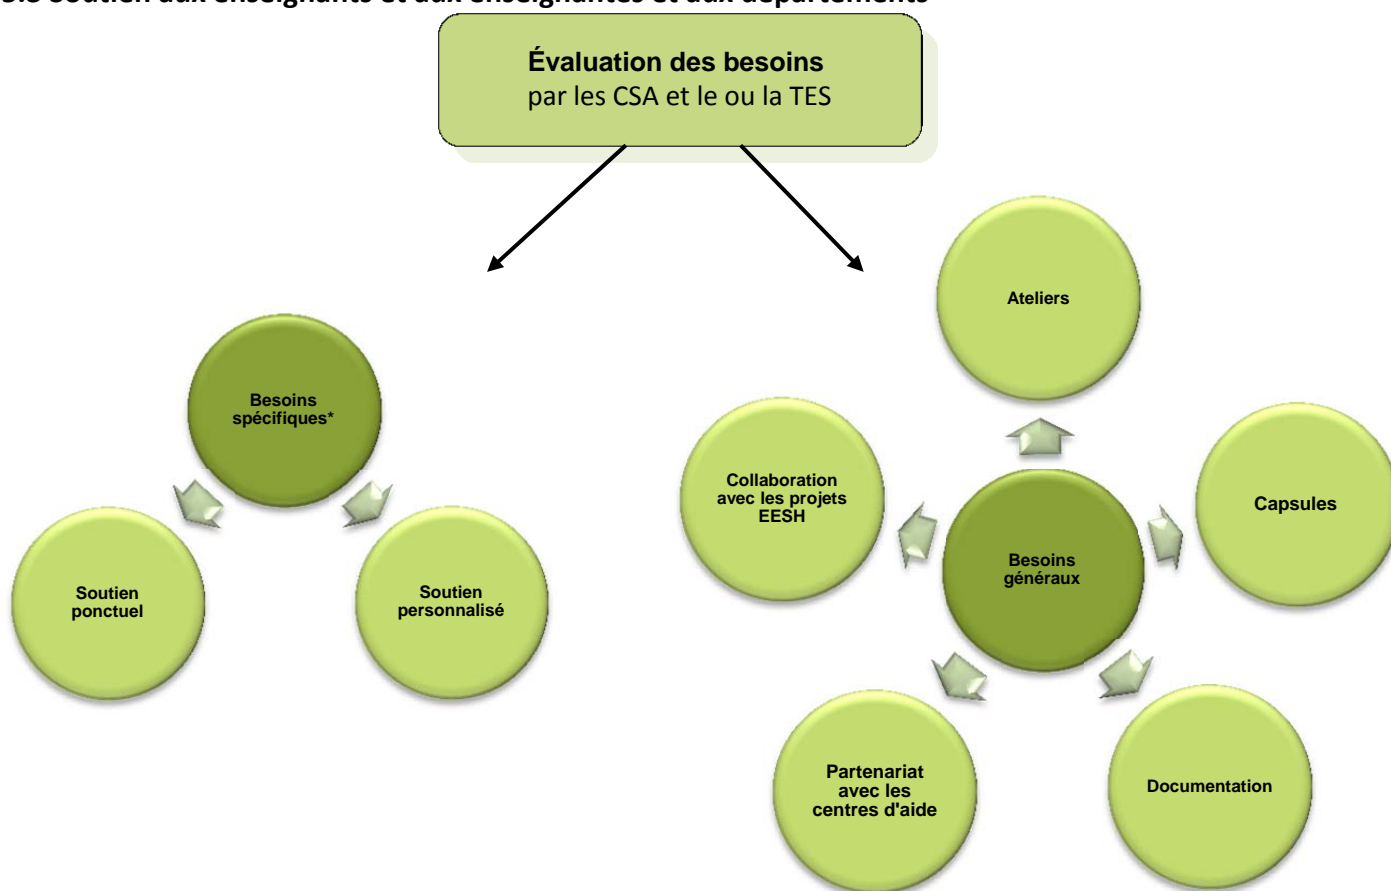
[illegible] Soutien aux enseignants et aux enseignantes et aux départements

**Évaluation des besoins**
par les CSA et le ou la TES

Besoins spécifiques*

Soutien ponctuel

Soutien personnalisé

Ateliers

Collaboration avec les projets EESH

Capsules

Besoins généraux

Partenariat avec les centres d'aide

Documentation